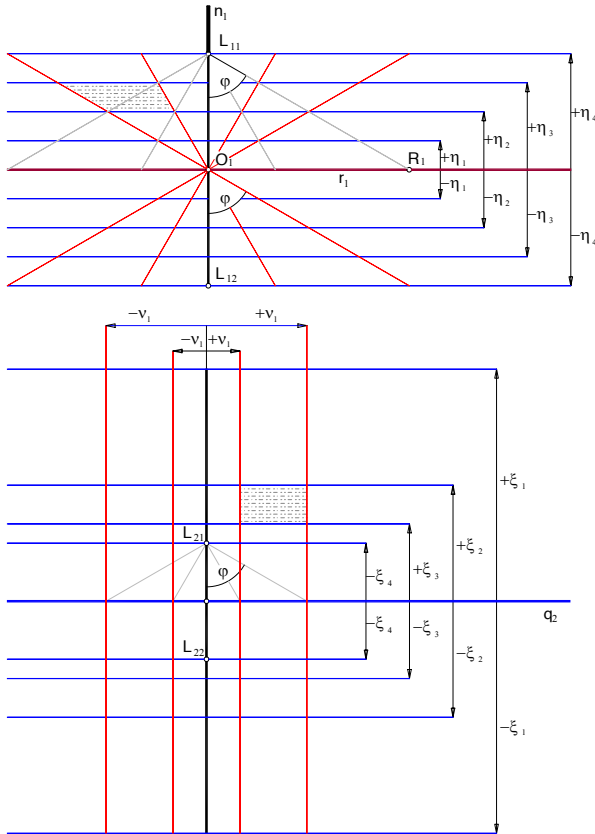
$n_1$
$L_{11}$
$\varphi$
$+\eta_4$
$+\eta_3$
$+\eta_2$
$+\eta_1$
$O_1$
$R_1$
$r_1$
$-\eta_1$
$\varphi$
$-\eta_2$
$-\eta_3$
$-\eta_4$
$L_{12}$
$-\nu_1$
$+\nu_1$
$-\nu_1$
$+\nu_1$
$+\xi_1$
$+\xi_2$
$L_{21}$
$+\xi_3$
$-\xi_4$
$\varphi$
$q_2$
$\xi_4$
$-\xi_3$
$L_{22}$
$-\xi_2$
$-\xi_1$